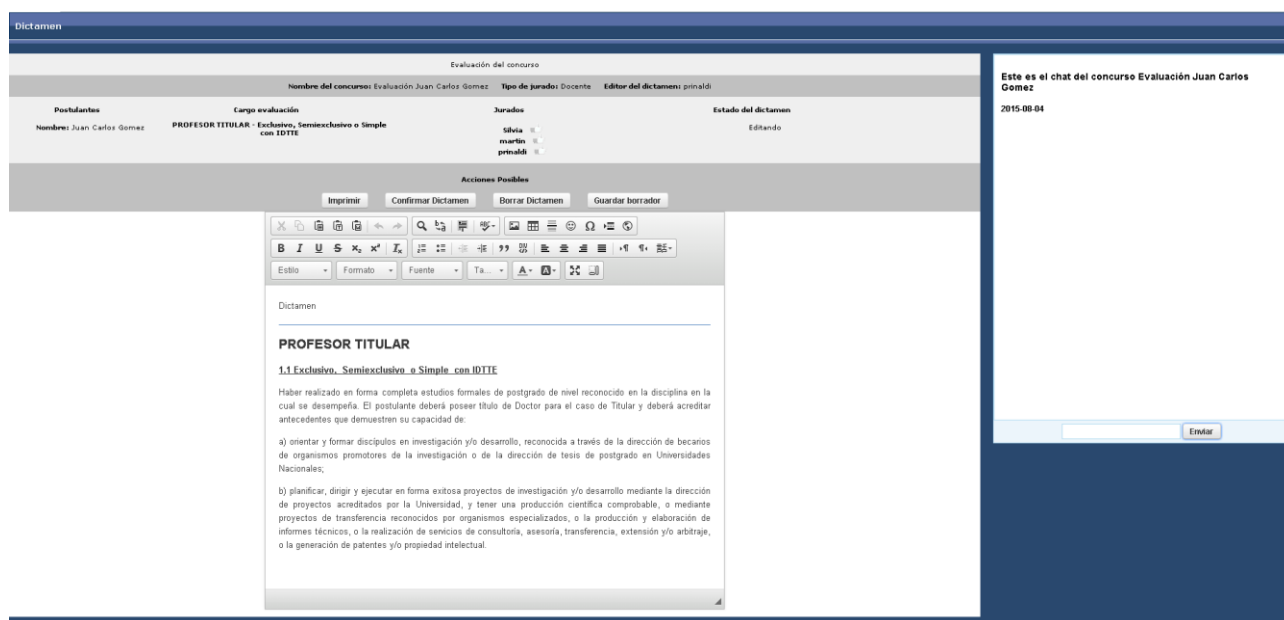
Dictamen

Evaluación del concurso

Nombre del concurso: Evaluación Juan Carlos Gomez Tipo de jurado: Docente Editor del dictamen: prinaldi

| Postulantes | Cargo evaluación | Jurados | Estado del dictamen |
|---|---|---|---|
| Nombre: Juan Carlos Gomez | PROFESOR TITULAR - Exclusivo, Semiexclusivo o Simple con IDTTE | Silvia martin prinaldi | Editando |

Acciones Posibles

Imprimir Confirmar Dictamen Borrar Dictamen Guardar borrador

Estilo Formato Fuente Ta...

Dictamen

PROFESOR TITULAR

1.1 Exclusivo, Semiexclusivo o Simple con IDTTE

Haber realizado en forma completa estudios formales de postgrado de nivel reconocido en la disciplina en la cual se desempeña. El postulante deberá poseer título de Doctor para el caso de Titular y deberá acreditar antecedentes que demuestren su capacidad de:

a) orientar y formar discípulos en investigación y/o desarrollo, reconocida a través de la dirección de becarios de organismos promotores de la investigación o de la dirección de tesis de postgrado en Universidades Nacionales;

b) planificar, dirigir y ejecutar en forma exitosa proyectos de investigación y/o desarrollo mediante la dirección de proyectos acreditados por la Universidad, y tener una producción científica comprobable, o mediante proyectos de transferencia reconocidos por organismos especializados, o la producción y elaboración de informes técnicos, o la realización de servicios de consultoría, asesoría, transferencia, extensión y/o arbitraje, o la generación de patentes y/o propiedad intelectual.

Este es el chat del concurso Evaluación Juan Carlos Gomez

2015-08-04

Enviar